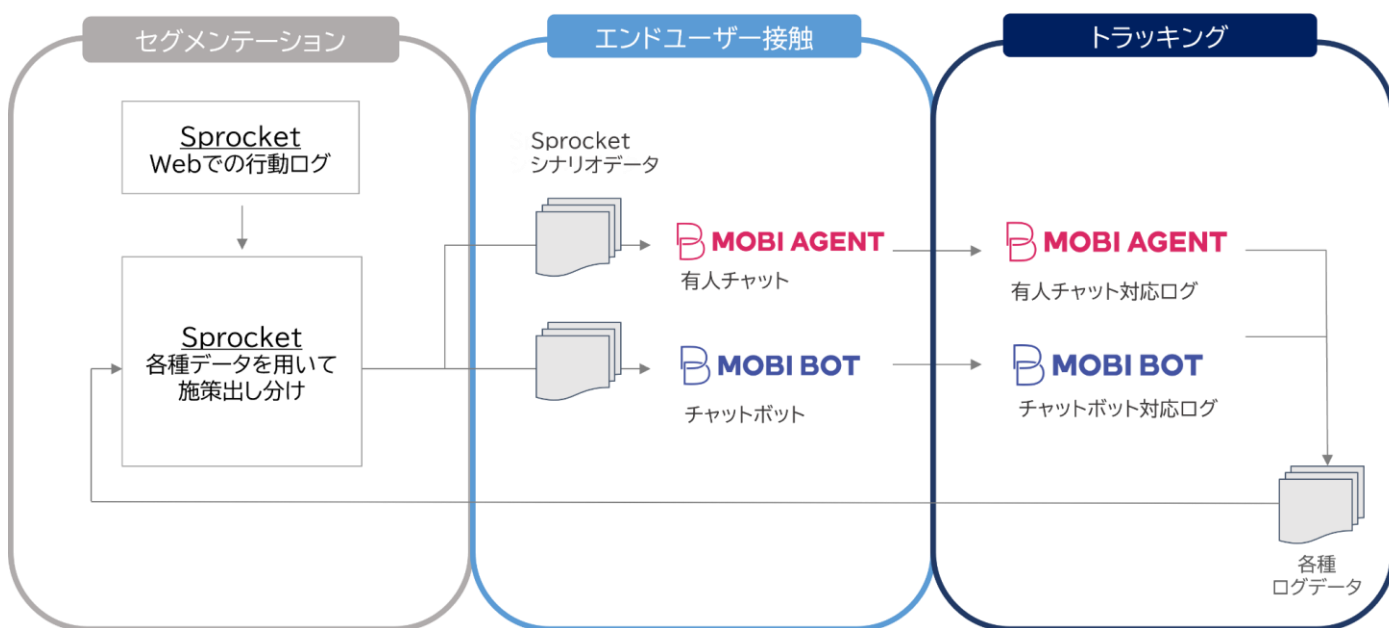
セグメンテーション

Sprocket
Webでの行動ログ

Sprocket
各種データを用いて
施策出し分け

エンドユーザー接触

Sprocket
シナリオデータ

MOBI AGENT
有人チャット

MOBI BOT
チャットボット

トラッキング

MOBI AGENT
有人チャット対応ログ

MOBI BOT
チャットボット対応ログ

各種
ログデータ